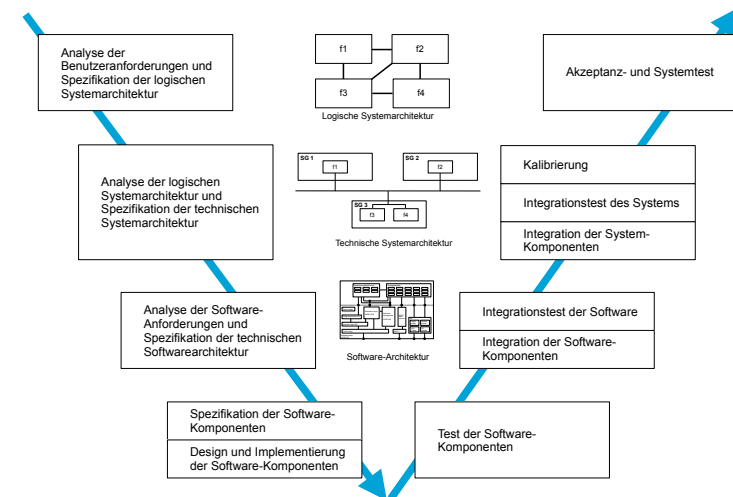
Analyse der Benutzeranforderungen und Spezifikation der logischen Systemarchitektur

f1

f2

f3

f4

Logische Systemarchitektur

Akzeptanz- und Systemtest

Analyse der logischen Systemarchitektur und Spezifikation der technischen Systemarchitektur

SG 1

f1

SG 2

f2

SG 3

f3

f4

Technische Systemarchitektur

Kalibrierung

Integrationstest des Systems

Integration der System-Komponenten

Analyse der Software-Anforderungen und Spezifikation der technischen Softwarearchitektur

Software-Architektur

Integrationstest der Software

Integration der Software-Komponenten

Spezifikation der Software-Komponenten

Design und Implementierung der Software-Komponenten

Test der Software-Komponenten